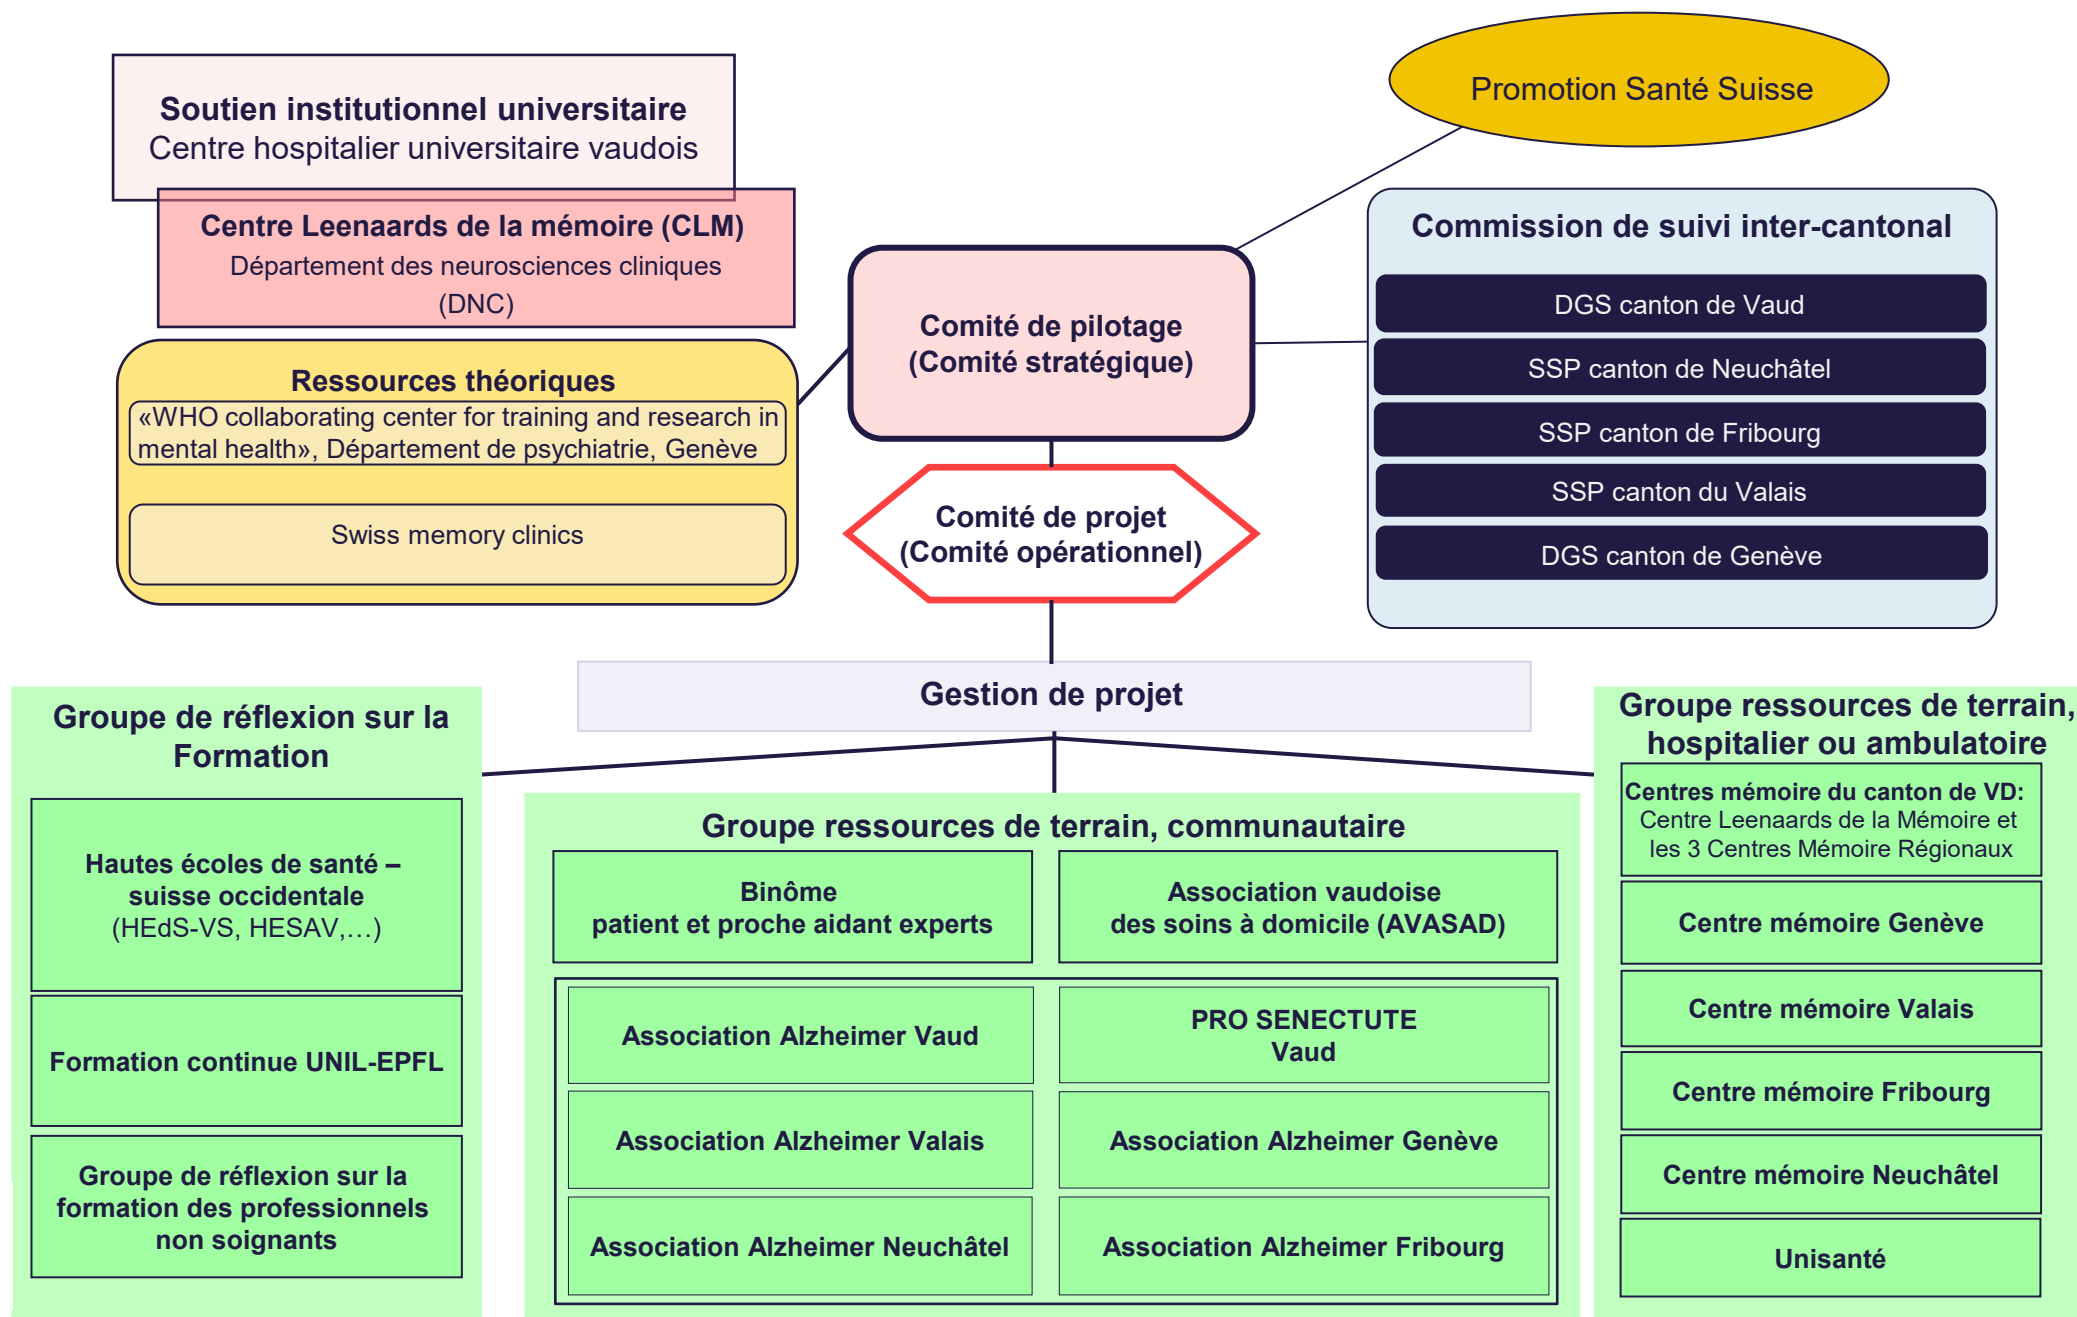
Soutien institutionnel universitaire
Centre hospitalier universitaire vaudois

Centre Leenaards de la mémoire (CLM)
Département des neurosciences cliniques (DNC)

Promotion Santé Suisse

Ressources théoriques
«WHO collaborating center for training and research in mental health», Département de psychiatrie, Genève

Swiss memory clinics

Comité de pilotage
(Comité stratégique)

Commission de suivi inter-cantonal

DGS canton de Vaud

SSP canton de Neuchâtel

SSP canton de Fribourg

SSP canton du Valais

DGS canton de Genève

Comité de projet
(Comité opérationnel)

Gestion de projet

Groupe de réflexion sur la Formation

Hautes écoles de santé – suisse occidentale
(HEdS-VS, HESAV,…)

Formation continue UNIL-EPFL

Groupe de réflexion sur la formation des professionnels non soignants

Groupe ressources de terrain, communautaire

Binôme
patient et proche aidant experts

Association vaudoise
des soins à domicile (AVASAD)

Association Alzheimer Vaud

PRO SENECTUTE
Vaud

Association Alzheimer Valais

Association Alzheimer Genève

Association Alzheimer Neuchâtel

Association Alzheimer Fribourg

Groupe ressources de terrain, hospitalier ou ambulatoire

Centres mémoire du canton de VD:
Centre Leenaards de la Mémoire et les 3 Centres Mémoire Régionaux

Centre mémoire Genève

Centre mémoire Valais

Centre mémoire Fribourg

Centre mémoire Neuchâtel

Unisanté